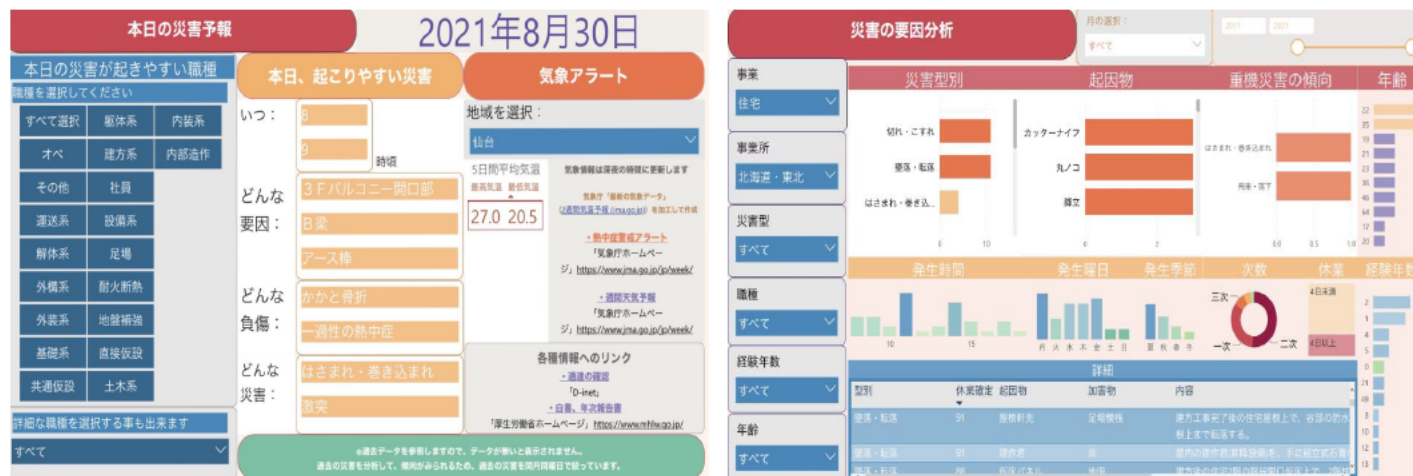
本日の災害予報

2021年8月30日

本日の災害が起きやすい職種
職種を選択してください

すべて選択 | 躯体系 | 内装系
オペ | 建方系 | 内部造作
その他 | 社員
運送系 | 設備系
解体系 | 足場
外構系 | 耐火断熱
外装系 | 地盤補強
基礎系 | 直接仮設
共通仮設 | 土木系

詳細な職種を選択する事も出来ます
すべて

本日、起こりやすい災害

いつ： 8 9 時頃

どんな要因： ３Ｆバルコニー開口部 B梁 アース棒

どんな負傷： かかと骨折 一過性の熱中症

どんな災害： はさまれ・巻き込まれ 激突

気象アラート

地域を選択：
仙台

5日間平均気温
最高気温 最低気温
27.0 20.5

気象情報は深夜の時間に更新します

気象庁「最新の気象データ」
(2週間気温予報(jma.go.jp)) を加工して作成

・熱中症警戒アラート
「気象庁ホームページ」https://www.jma.go.jp/jp/week/

・週間天気予報
「気象庁ホームページ」https://www.jma.go.jp/jp/week/

各種情報へのリンク
・通達の確認
「D-inet」
・白書、年次報告書
「厚生労働省ホームページ」https://www.mhlw.go.jp/

※過去データを参照しますので、データが無いと表示されません。
過去の災害を分析して、傾向がみられるため、過去の災害を同月同期日で絞っています。

災害の要因分析

月の選択：
すべて

2011 2021

事業
住宅

事業所
北海道・東北

災害型
すべて

職種
すべて

経験年数
すべて

年齢
すべて

災害型別
切れ・こすれ
墜落・転落
はさまれ・巻き込...
0 10

起因物
カッターナイフ
丸ノコ
脚立
0 2

重機災害の傾向
はさまれ・巻き込まれ
飛来・落下
0.0 0.5 1.0

年齢
32 35 19 21 23 25 26 20

発生時間
10 15

発生曜日
月 火 水 木 金 土 日

発生季節
夏 秋 冬 春

次数
三次 一次 二次

休業
4日未満
4日以上

経験年数
2 1 5 4 3 21 48 11 18

詳細
型別 | 休業程度 | 起因物 | 加害物 | 内容
墜落・転落 | 91 | 屋根材先 | 足場情報 | 建方工事完了後の住宅屋根上で、谷部の防水板上まで転落する。
墜落・転落 | 91 | 建作業 | 床 | 建内の住宅内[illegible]
墜落・転落 | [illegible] | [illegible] | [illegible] | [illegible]